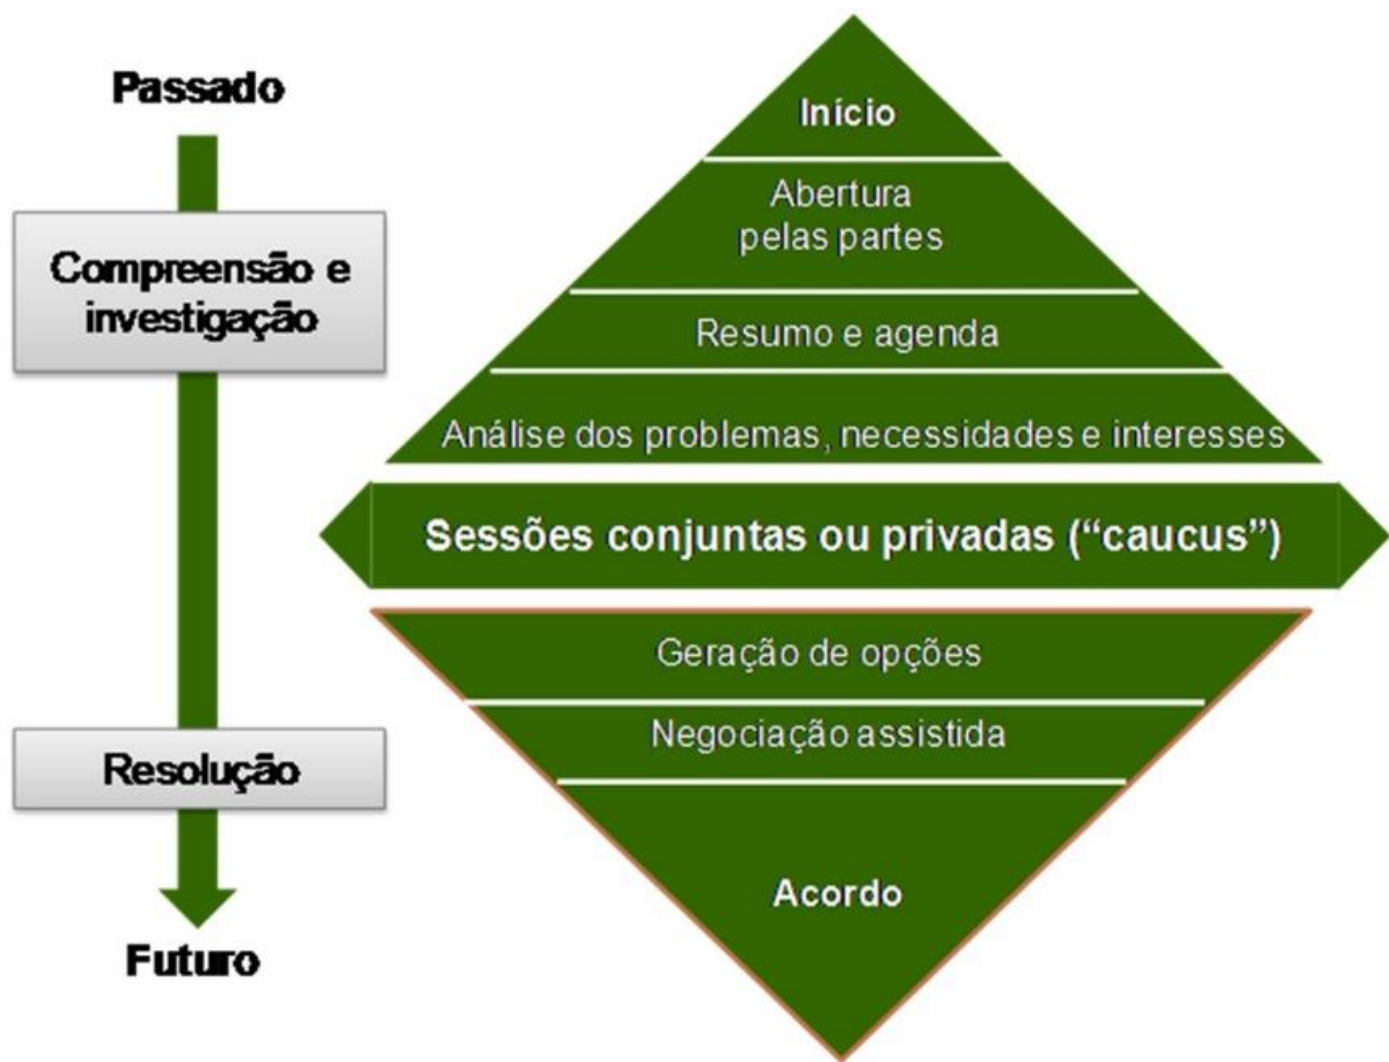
Passado

Compreensão e investigação

Resolução

Futuro

Início

Abertura pelas partes

Resumo e agenda

Análise dos problemas, necessidades e interesses

Sessões conjuntas ou privadas ("caucus")

Geração de opções

Negociação assistida

Acordo